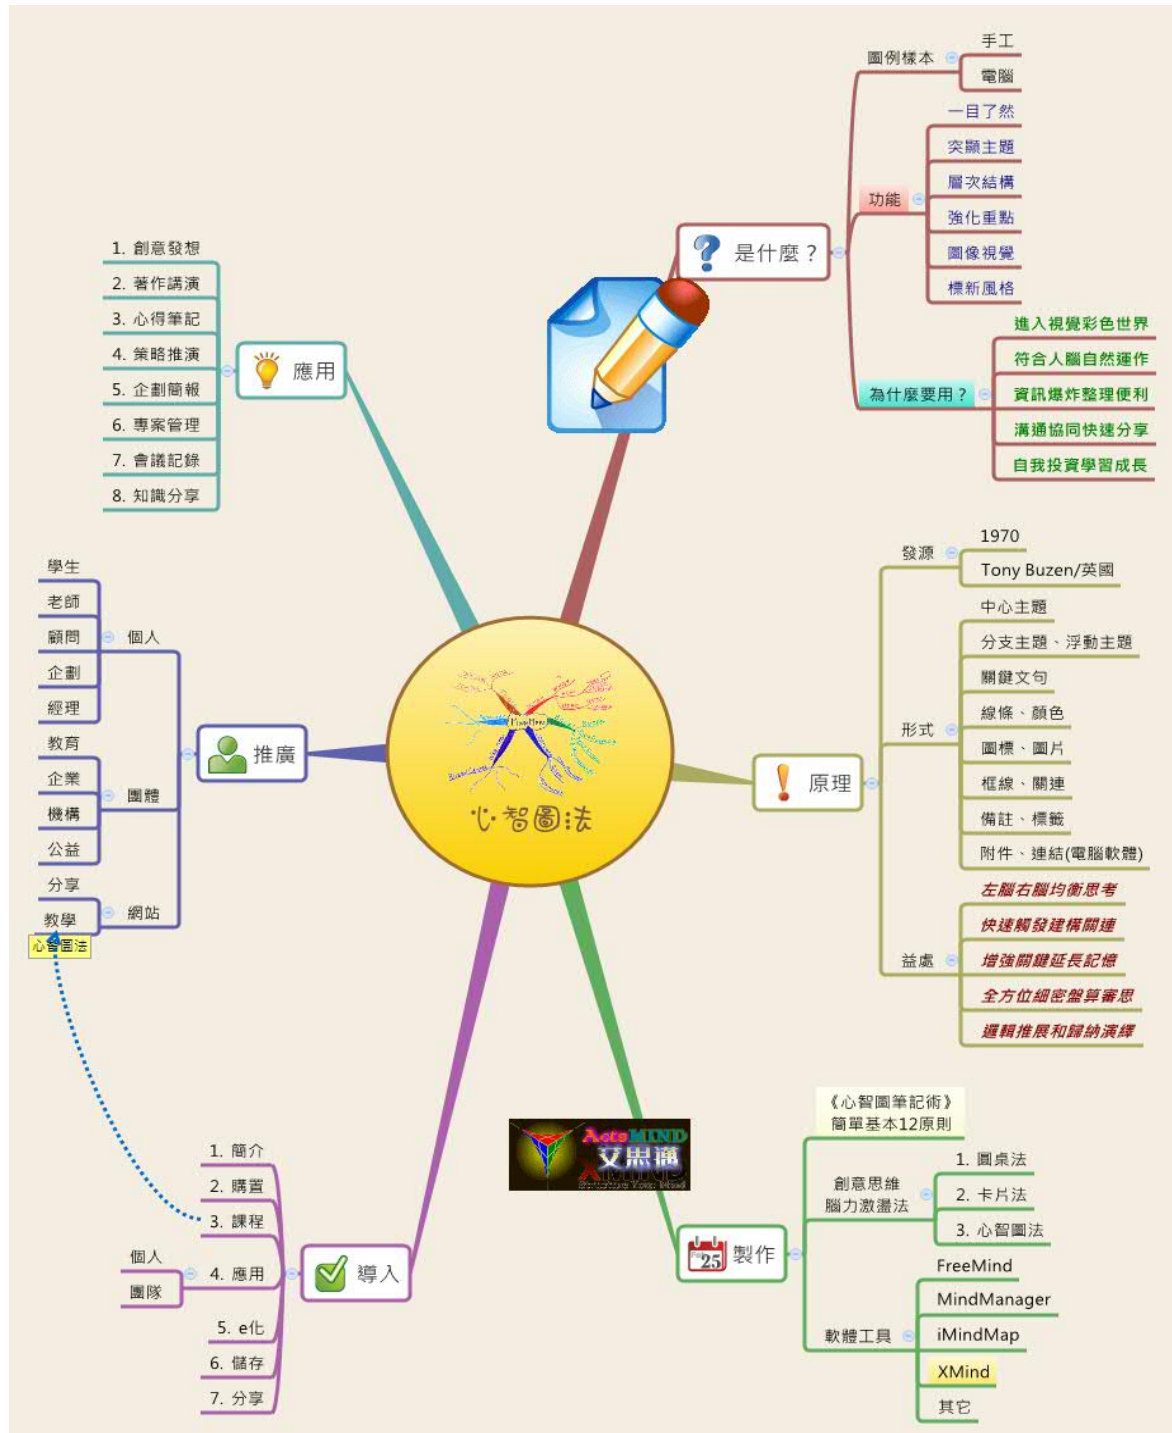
心智圖法

是什麼？
圖例樣本
手工
電腦
功能
一目了然
突顯主題
層次結構
強化重點
圖像視覺
標新風格
為什麼要用？
進入視覺彩色世界
符合人腦自然運作
資訊爆炸整理便利
溝通協同快速分享
自我投資學習成長

原理
發源
1970
Tony Buzen/英國
形式
中心主題
分支主題、浮動主題
關鍵文句
線條、顏色
圖標、圖片
框線、關連
備註、標籤
附件、連結(電腦軟體)
益處
左腦右腦均衡思考
快速觸發建構關連
增強關鍵延長記憶
全方位細密盤算審思
邏輯推展和歸納演繹

製作
《心智圖筆記術》簡單基本12原則
創意思維腦力激盪法
1. 圓桌法
2. 卡片法
3. 心智圖法
軟體工具
FreeMind
MindManager
iMindMap
XMind
其它

ActsMIND
艾思邁
XMind

導入
1. 簡介
2. 購置
3. 課程
4. 應用
個人
團隊
5. e化
6. 儲存
7. 分享

推廣
個人
學生
老師
顧問
企劃
經理
團體
教育
企業
機構
公益
網站
分享
教學
心智圖法

應用
1. 創意發想
2. 著作講演
3. 心得筆記
4. 策略推演
5. 企劃簡報
6. 專案管理
7. 會議記錄
8. 知識分享